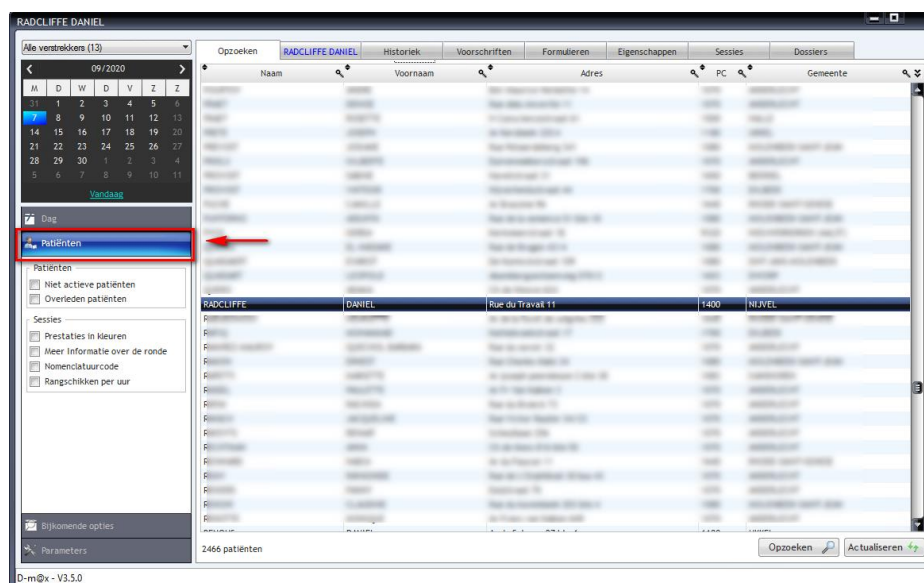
RADCLIFFE DANIEL

Alle verstrekkers (13)

09/2020

| M | D | W | D | V | Z | Z |
|---|---|---|---|---|---|---|
| 31 | 1 | 2 | 3 | 4 | 5 | 6 |
| 7 | 8 | 9 | 10 | 11 | 12 | 13 |
| 14 | 15 | 16 | 17 | 18 | 19 | 20 |
| 21 | 22 | 23 | 24 | 25 | 26 | 27 |
| 28 | 29 | 30 | 1 | 2 | 3 | 4 |
| 5 | 6 | 7 | 8 | 9 | 10 | 11 |

Vandaag

Dag

Patiënten

Patiënten
Niet actieve patiënten
Overleden patiënten

Sessies
Prestaties in kleuren
Meer Informatie over de ronde
Nomenclatuurcode
Rangschikken per uur

Bijkomende opties

Parameters

Opzoeken | RADCLIFFE DANIEL | Historiek | Voorschriften | Formulieren | Eigenschappen | Sessies | Dossiers

| Naam | Voornaam | Adres | PC | Gemeente |
|---|---|---|---|---|
| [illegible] | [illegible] | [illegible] | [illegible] | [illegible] |
| RADCLIFFE | DANIEL | Rue du Travail 11 | 1400 | NIJVEL |
| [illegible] | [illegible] | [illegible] | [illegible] | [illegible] |

2466 patiënten

Opzoeken

Actualiseren

D-m@x - V3.5.0